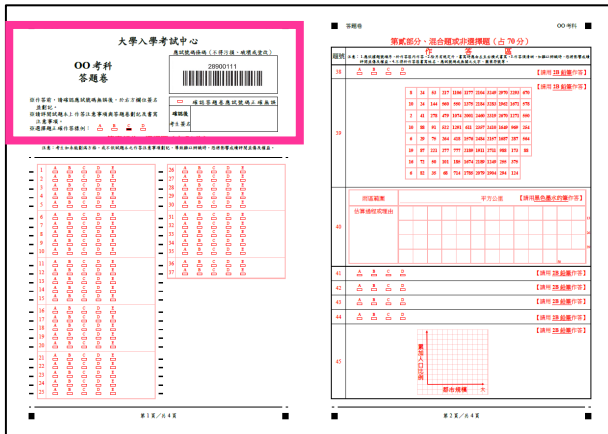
大學入學考試中心

OO考科
答題卷

應試號碼條碼(不得污損,破壞或塗改)

28900111

確認答題卷應試號碼正確無誤

作答前,請確認應試號碼無誤,於右下欄位簽名並劃記。
請詳閱試題本上作答注意事項與答題卷劃記及書寫注意事項。
非選擇題之欄位若有不足,

確認後
考生簽名

注意:考生如未依規定作答,或不依試題本之作答注意事項劃記,導致機器無法辨識,得扣分並可能影響成績。

| 1 | A | B | C | D | E |
| 2 | A | B | C | D | E |
| 3 | A | B | C | D | E |
| 4 | A | B | C | D | E |
| 5 | A | B | C | D | E |

26
27
28
29
30
31
32
33
34
35
36
37
38
39
40

6
7
8
9
10
11
12
13
14
15
16
17
18
19
20
21
22
23
24
25

第1頁 / 共4頁

答題卷

OO考科

第貳部分、混合題或非選擇題(占70分)

作答區

題號

注意:1.應依題號順序作答,於作答區內作答。2.除方眼格外,書寫時應以黑色墨水的筆書寫。3.可使用修正帶(液)。如需計算或作圖,應以鉛筆。

38 | A | B | C | D | E

【請用 2B 鉛筆作答】

【請用 2B 鉛筆作答】

39

| 8 | 24 | 83 | 217 | 1186 | 2177 | 2184 | 2149 | 2078 | 2184 | 676 |
| 2 | 60 | 144 | 966 | 550 | 2279 | 2284 | 2283 | 2402 | 1676 | 678 |
| 2 | 41 | 178 | 479 | 1074 | 2001 | 2460 | 2333 | 2159 | 1775 | 990 |
| 3 | 88 | 93 | 832 | 1291 | 621 | 2207 | 2455 | 1648 | 969 | 254 |
| 6 | 39 | 76 | 306 | 418 | 1978 | 2456 | 2167 | 1007 | 397 | 964 |
| 10 | 37 | 213 | 777 | 777 | 2189 | 1911 | 1752 | 390 | 172 | 88 |
| 16 | 72 | 98 | 201 | 189 | 1074 | 2389 | 2349 | 595 | 279 | 84 |
| 8 | 22 | 35 | 88 | 724 | 1788 | 2979 | 1904 | 294 | 124 | |

40

四級範圍

平方公里

【請用黑色墨水的筆作答】

計算過程或理由

41 | A | B | C | D | 【請用 2B 鉛筆作答】
42 | A | B | C | D | 【請用 2B 鉛筆作答】
43 | A | B | C | D | 【請用 2B 鉛筆作答】
44 | A | B | C | D | 【請用 2B 鉛筆作答】

45

豪雨人口比重

都市規模

第2頁 / 共4頁